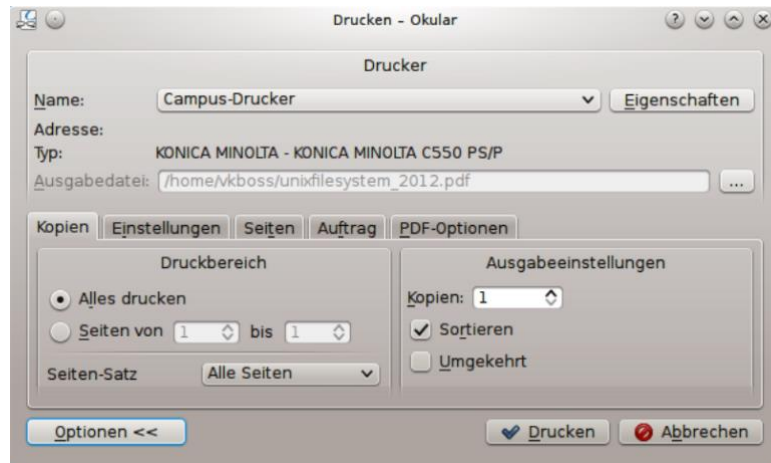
Drucken – Okular

Drucker

Name: Campus-Drucker Eigenschaften

Adresse:

Typ: KONICA MINOLTA - KONICA MINOLTA C550 PS/P

Ausgabedatei: /home/vkboss/unixfilesystem_2012.pdf ...

Kopien Einstellungen Seiten Auftrag PDF-Optionen

Druckbereich

Alles drucken

Seiten von 1 bis 1

Seiten-Satz Alle Seiten

Ausgabeeinstellungen

Kopien: 1

Sortieren

Umgekehrt

Optionen <<

Drucken Abbrechen